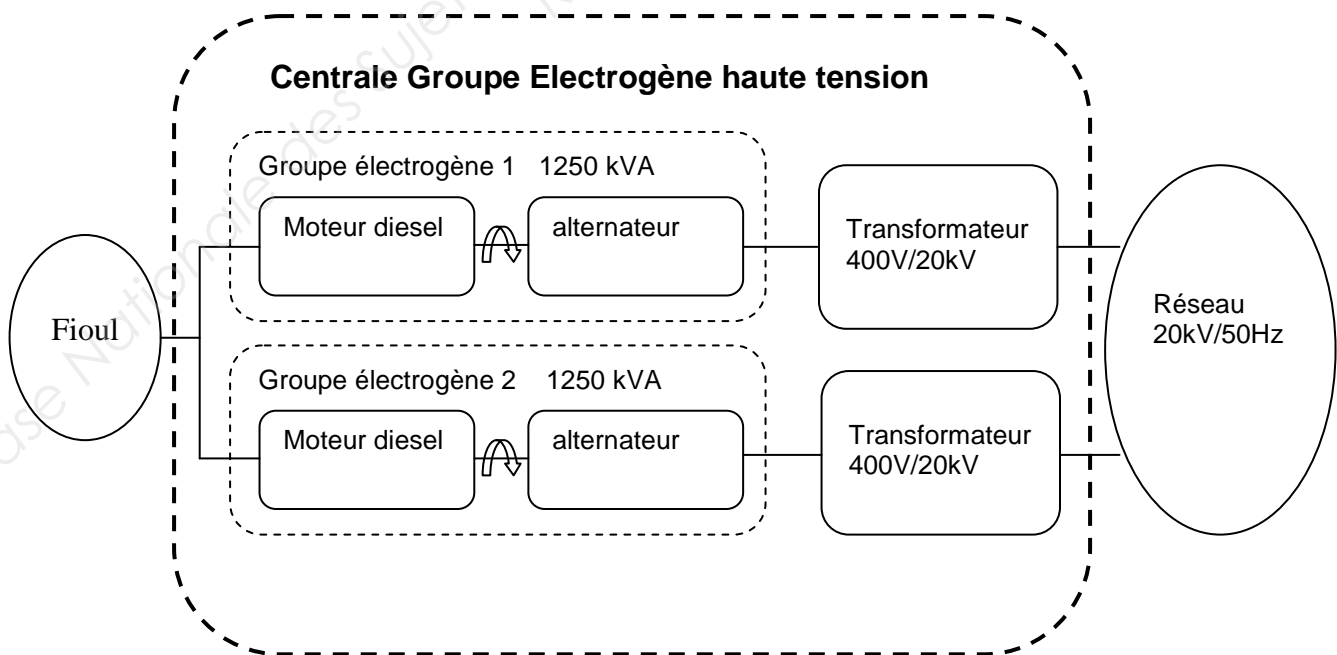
Centrale Groupe Electrogène haute tension

Groupe électrogène 1 1250 kVA

Moteur diesel

alternateur

Transformateur 400V/20kV

Fioul

Réseau 20kV/50Hz

Groupe électrogène 2 1250 kVA

Moteur diesel

alternateur

Transformateur 400V/20kV